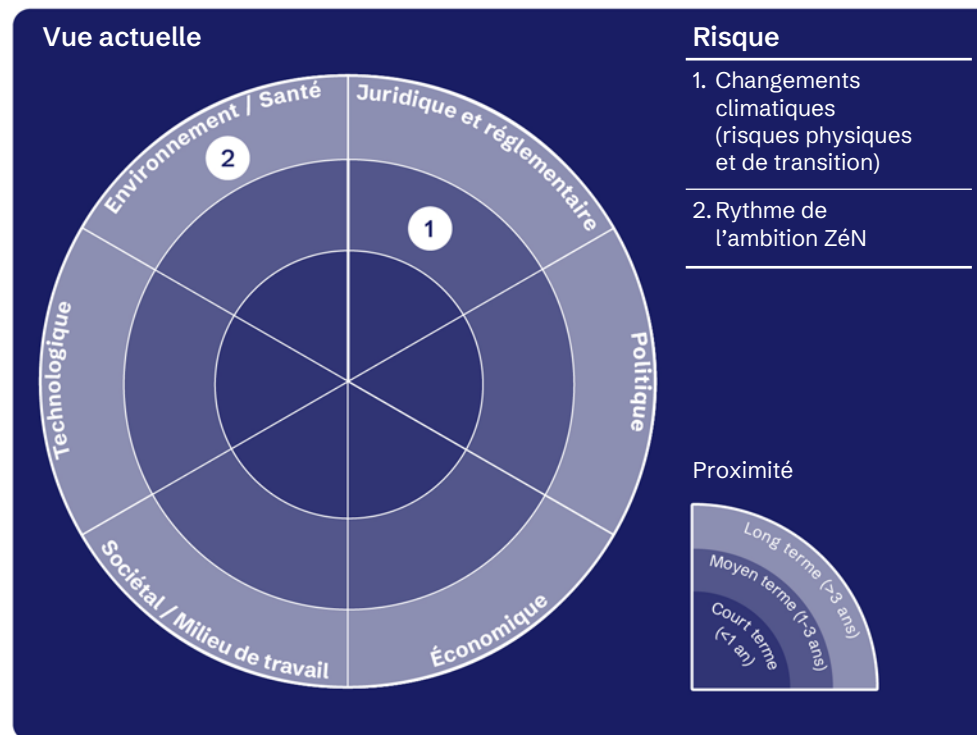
Vue actuelle

Environnement / Santé

Juridique et réglementaire

Politique

Économique

Sociétal / Milieu de travail

Technologique

2

1

Risque

1. Changements climatiques (risques physiques et de transition)

2. Rythme de l'ambition ZéN

Proximité

Long terme (>3 ans)

Moyen terme (1-3 ans)

Court terme (<1 an)